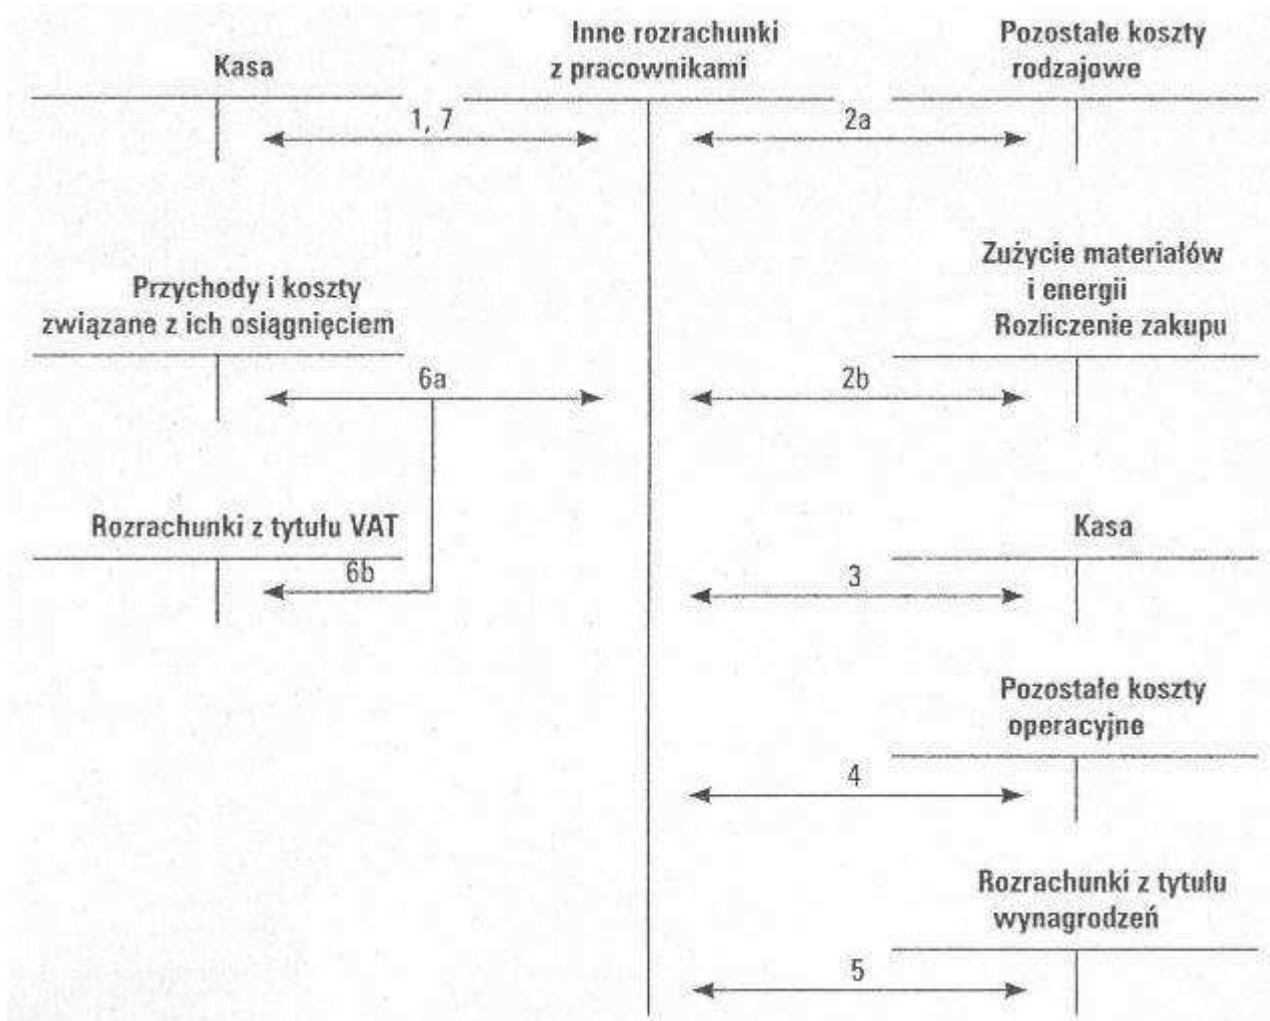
Kasa

Inne rozrachunki z pracownikami

Pozostałe koszty rodzajowe

1, 7

2a

Zużycie materiałów i energii Rozliczenie zakupu

Przychody i koszty związane z ich osiągnięciem

6a

2b

Rozrachunki z tytułu VAT

6b

Kasa

3

Pozostałe koszty operacyjne

4

Rozrachunki z tytułu wynagrodzeń

5